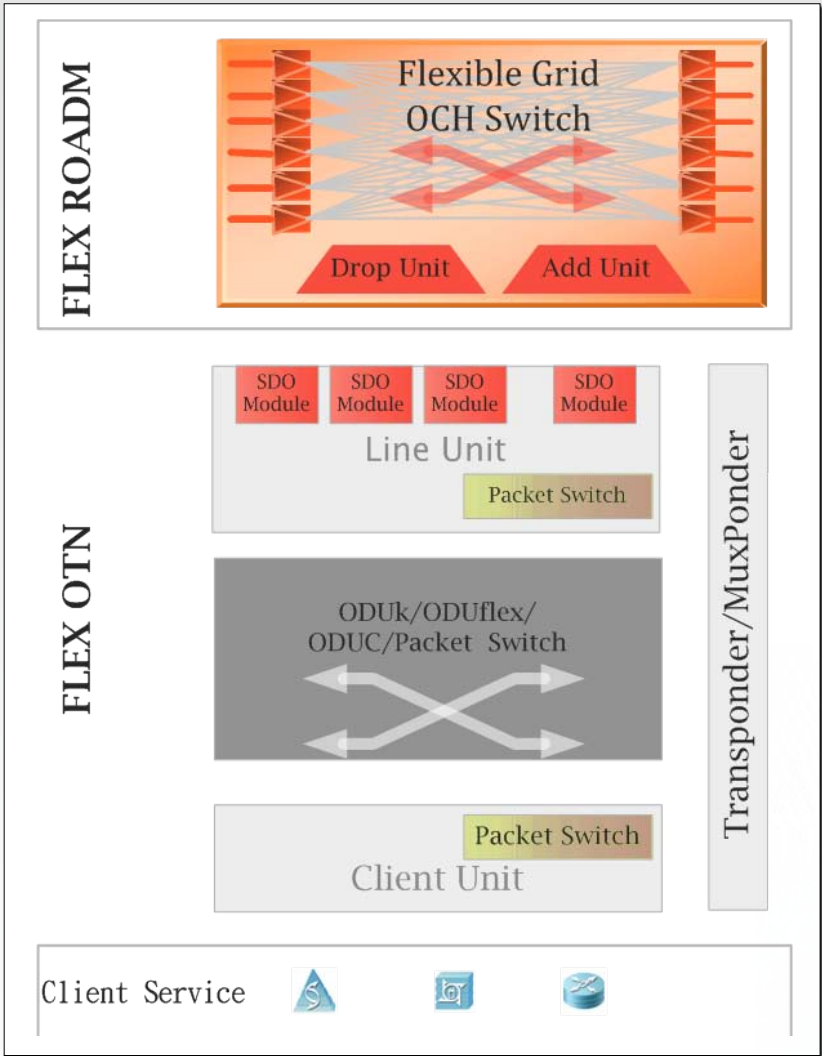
FLEX ROADM

Flexible Grid OCH Switch

Drop Unit

Add Unit

FLEX OTN

SDO Module

SDO Module

SDO Module

SDO Module

Line Unit

Packet Switch

ODUk/ODUflex/ ODUC/Packet Switch

Packet Switch

Client Unit

Transponder/MuxPonder

Client Service